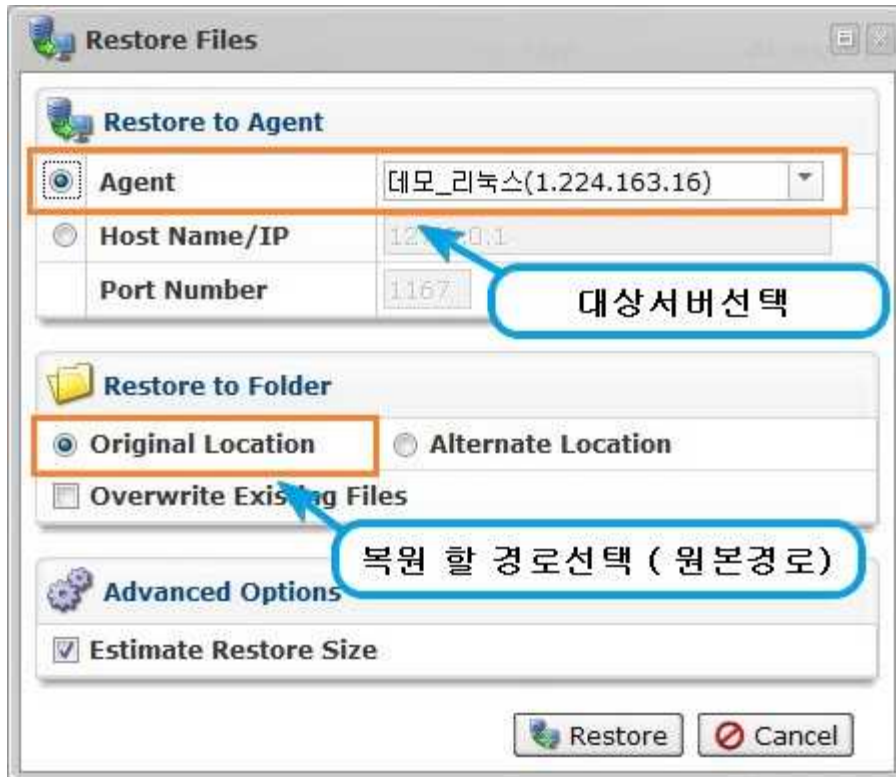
Restore Files

Restore to Agent

Agent | 데모_리눅스(1.224.163.16)

Host Name/IP | 12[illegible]0.1

Port Number | 1167

대상서버선택

Restore to Folder

Original Location
Alternate Location

Overwrite Exis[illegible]g Files

복원 할 경로선택 ( 원본경로)

Advanced Options

Estimate Restore Size

Restore
Cancel